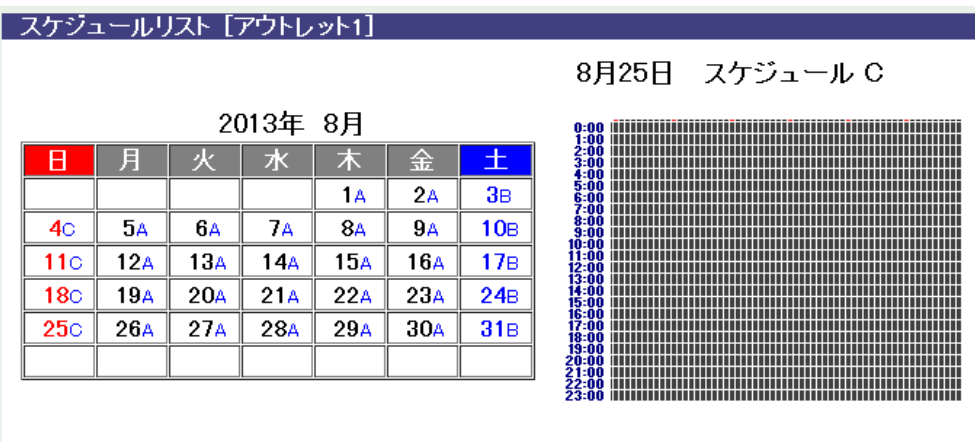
スケジュールリスト［アウトレット1］

8月25日　スケジュール C

2013年　8月

| 日 | 月 | 火 | 水 | 木 | 金 | 土 |
|---|---|---|---|---|---|---|
| | | | | 1A | 2A | 3B |
| 4C | 5A | 6A | 7A | 8A | 9A | 10B |
| 11C | 12A | 13A | 14A | 15A | 16A | 17B |
| 18C | 19A | 20A | 21A | 22A | 23A | 24B |
| 25C | 26A | 27A | 28A | 29A | 30A | 31B |
| | | | | | | |

0:00
1:00
2:00
3:00
4:00
5:00
6:00
7:00
8:00
9:00
10:00
11:00
12:00
13:00
14:00
15:00
16:00
17:00
18:00
19:00
20:00
21:00
22:00
23:00